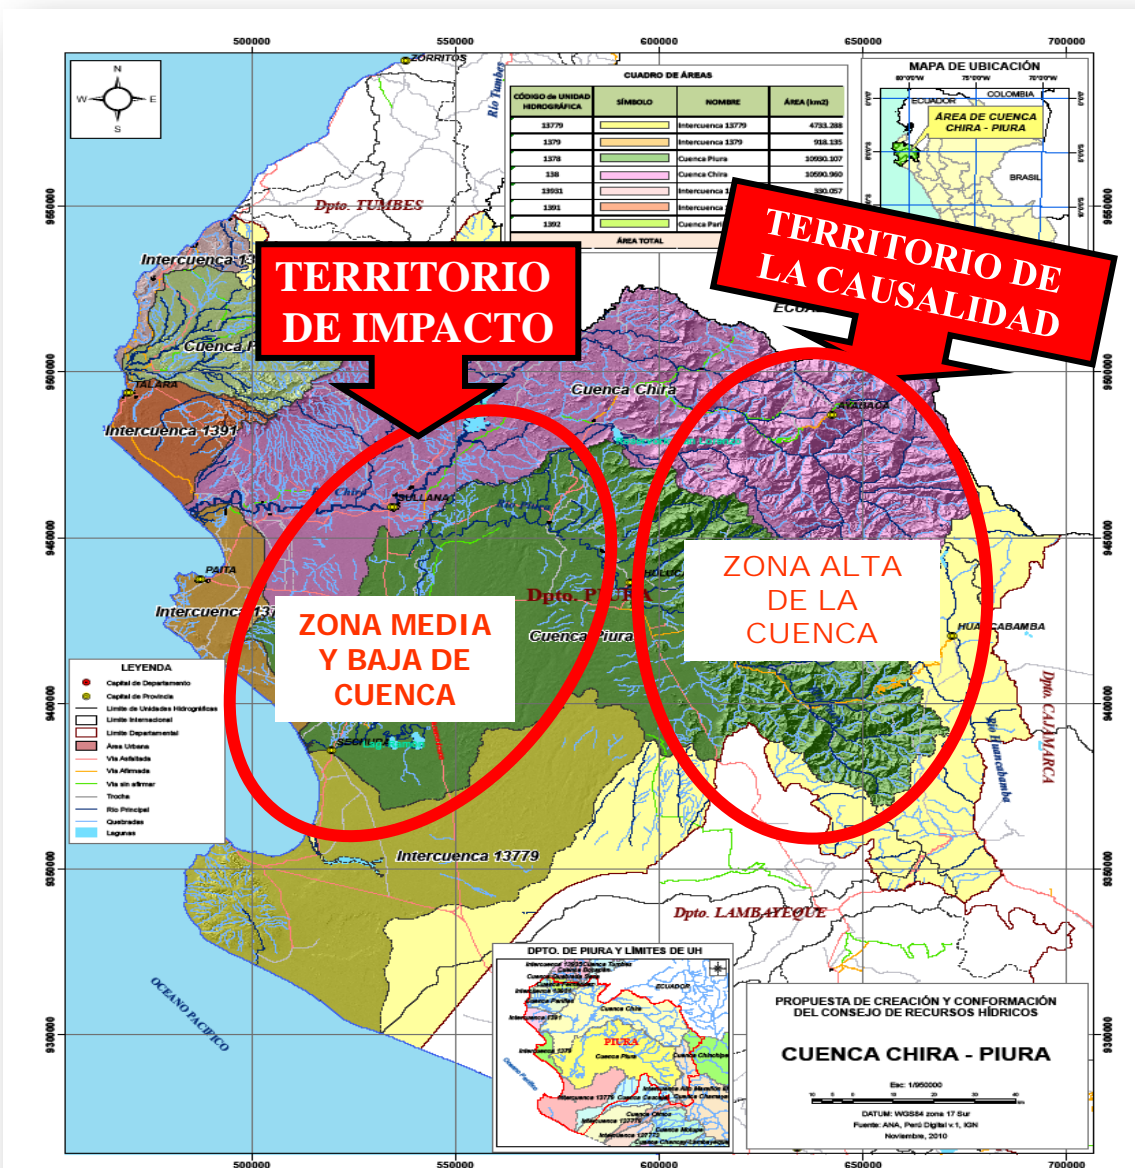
500000 550000 600000 650000 700000

N
W E
S

ZORRITOS

Rio Tumbes

CUADRO DE ÁREAS

| CÓDIGO de UNIDAD HIDROGRÁFICA | SÍMBOLO | NOMBRE | ÁREA (km2) |
|---|---|---|---|
| 13779 | | Intercuenca 13779 | 4733.288 |
| 1379 | | Intercuenca 1379 | 918.135 |
| 1378 | | Cuenca Piura | 10690.107 |
| 138 | | Cuenca Chira | 10690.960 |
| 13931 | | Intercuenca 1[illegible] | 390.057 |
| 1391 | | Intercuenca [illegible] | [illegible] |
| 1392 | | Cuenca Pari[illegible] | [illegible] |
| ÁREA TOTAL | | | |

MAPA DE UBICACIÓN
80°0'0"W 75°0'0"W 70°0'0"W
ECUADOR
COLOMBIA
ÁREA DE CUENCA CHIRA - PIURA
BRASIL

Dpto. TUMBES

TERRITORIO DE IMPACTO

TERRITORIO DE LA CAUSALIDAD

Intercuenca 13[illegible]

Cuenca P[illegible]

ECUA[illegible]

TALARA

Cuenca Chira

Intercuenca 1391

AYABACA

Chira

SULLANA

PAITA

HUANCABAMBA

Intercuenca 13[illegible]

Dpto. PIURA

ZONA MEDIA Y BAJA DE CUENCA

ZONA ALTA DE LA CUENCA

Cuenca Piura

Dpto. CAJAMARCA

Rio Huancabamba

LEYENDA
Capital de Departamento
Capital de Provincia
Límite de Unidades Hidrográficas
Límite Internacional
Límite Departamental
Área Urbana
Vía Asfaltada
Vía Afirmada
Vía sin afirmar
Trocha
Río Principal
Quebradas
Lagunas

SECHURA

Intercuenca 13779

Dpto. LAMBAYEQUE

OCEANO PACIFICO

DPTO. DE PIURA Y LÍMITES DE UH
ECUADOR
PIURA

PROPUESTA DE CREACIÓN Y CONFORMACIÓN DEL CONSEJO DE RECURSOS HÍDRICOS

CUENCA CHIRA - PIURA

Esc: 1/950000
DATUM: WGS84 zona 17 Sur
Fuente: ANA, Perú Digital v.1, IGN
Noviembre, 2010

9550000 9500000 9450000 9400000 9350000 9300000

500000 550000 600000 650000 700000